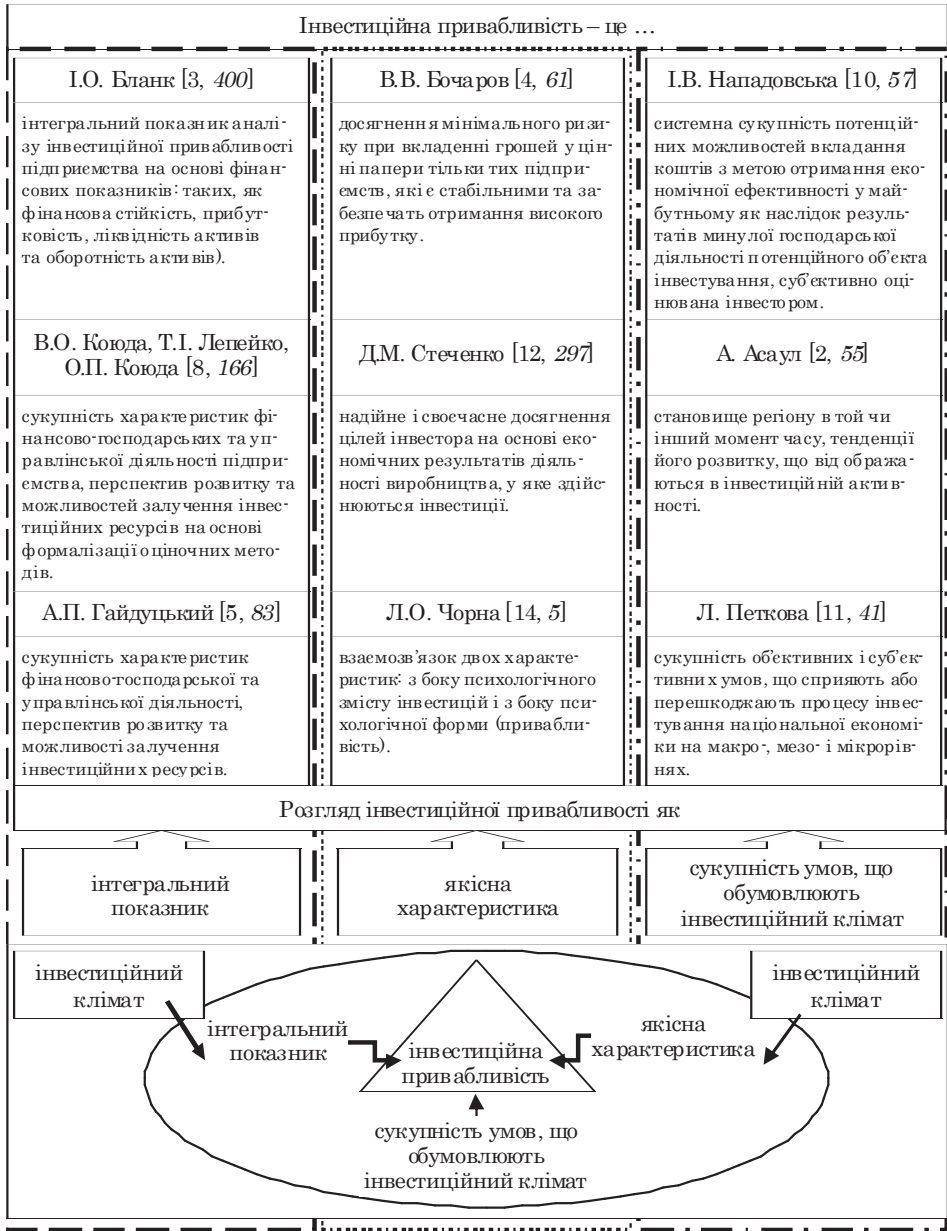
Інвестиційна привабливість – це …

І.О. Бланк [3, *400*]

інтегральний показник аналізу інвестиційної привабливості підприємства на основі фінансових показників: таких, як фінансова стійкість, прибутковість, ліквідність активів та оборотність активів).

В.В. Бочаров [4, *61*]

досягнення мінімального ризику при вкладенні грошей у цінні папери тільки тих підприємств, які є стабільними та забезпечать отримання високого прибутку.

І.В. Нападовська [10, *57*]

системна сукупність потенційних можливостей вкладання коштів з метою отримання економічної ефективності у майбутньому як наслідок результатів минулої господарської діяльності потенційного об'єкта інвестування, суб'єктивно оцінювана інвестором.

В.О. Коюда, Т.І. Лепейко, О.П. Коюда [8, *166*]

сукупність характеристик фінансово-господарських та управлінської діяльності підприємства, перспектив розвитку та можливостей залучення інвестиційних ресурсів на основі формалізації оціночних методів.

Д.М. Стеченко [12, *297*]

надійне і своєчасне досягнення цілей інвестора на основі економічних результатів діяльності виробництва, у яке здійснюються інвестиції.

А. Асаул [2, *55*]

становище регіону в той чи інший момент часу, тенденції його розвитку, що відображаються в інвестиційній активності.

А.П. Гайдуцький [5, *83*]

сукупність характеристик фінансово-господарської та управлінської діяльності, перспектив розвитку та можливості залучення інвестиційних ресурсів.

Л.О. Чорна [14, 5]

взаємозв'язок двох характеристик: з боку психологічного змісту інвестицій і з боку психологічної форми (привабливість).

Л. Петкова [11, *41*]

сукупність об'єктивних і суб'єктивних умов, що сприяють або перешкоджають процесу інвестування національної економіки на макро-, мезо- і мікрорівнях.

Розгляд інвестиційної привабливості як

інтегральний показник

якісна характеристика

сукупність умов, що обумовлюють інвестиційний клімат

інвестиційний клімат

інвестиційний клімат

інтегральний показник

якісна характеристика

інвестиційна привабливість

сукупність умов, що обумовлюють інвестиційний клімат